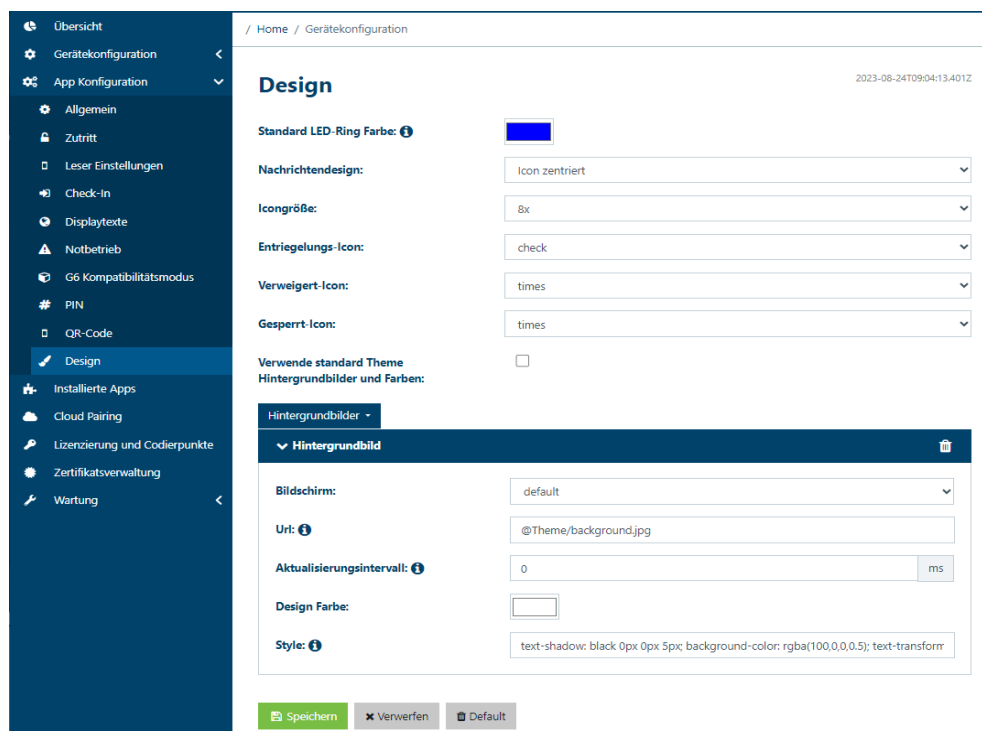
Übersicht
Gerätekonfiguration
App Konfiguration
Allgemein
Zutritt
Leser Einstellungen
Check-In
Displaytexte
Notbetrieb
G6 Kompatibilitätsmodus
PIN
QR-Code
Design
Installierte Apps
Cloud Pairing
Lizenzierung und Codierpunkte
Zertifikatsverwaltung
Wartung

/ Home / Gerätekonfiguration

Design

2023-08-24T09:04:13.401Z

Standard LED-Ring Farbe:

Nachrichtendesign: Icon zentriert

Icongröße: 8x

Entriegelungs-Icon: check

Verweigert-Icon: times

Gesperrt-Icon: times

Verwende standard Theme Hintergrundbilder und Farben:

Hintergrundbilder

Hintergrundbild

Bildschirm: default

Url: @Theme/background.jpg

Aktualisierungsintervall: 0 ms

Design Farbe:

Style: text-shadow: black 0px 0px 5px; background-color: rgba(100,0,0,0.5); text-transform

Speichern
Verwerfen
Default